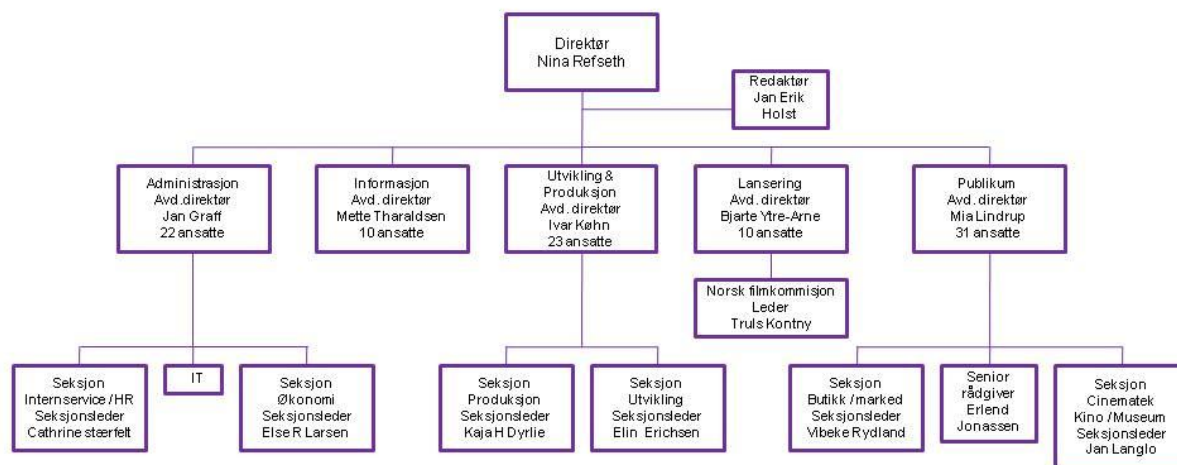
Direktør
Nina Refseth

Redaktør
Jan Erik
Holst

Administrasjon
Avd.direktør
Jan Graff
22 ansatte

Informasjon
Avd.direktør
Mette Tharaldsen
10 ansatte

Utvikling &
Produksjon
Avd.direktør
Ivar Køhn
23 ansatte

Lansering
Avd.direktør
Bjarte Ytre-Arne
10 ansatte

Publikum
Avd.direktør
Mia Lindrup
31 ansatte

Norsk filmkommisjon
Leder
Truls Kontny

Seksjon
Internservice /HR
Seksjonsleder
Cathrine stærfelt

IT

Seksjon
Økonomi
Seksjonsleder
Else R Larsen

Seksjon
Produksjon
Seksjonsleder
Kaja H Dyrlie

Seksjon
Utvikling
Seksjonsleder
Elin Erichsen

Seksjon
Butikk /marked
Seksjonsleder
Vibeke Rydland

Senior
rådgiver
Erlend
Jonassen

Seksjon
Cinematek
Kino /Museum
Seksjonsleder
Jan Langlo